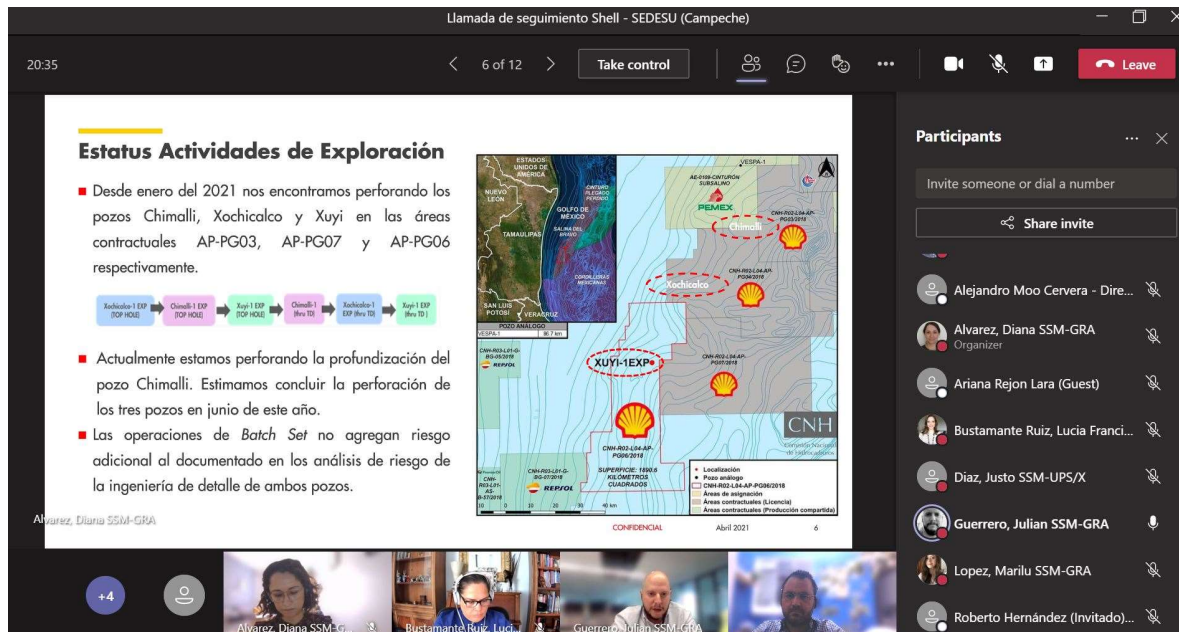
Llamada de seguimiento Shell - SEDESU (Campeche)

20:35

6 of 12

Take control

Leave

Estatus Actividades de Exploración

Desde enero del 2021 nos encontramos perforando los pozos Chimalli, Xochicalco y Xuyi en las áreas contractuales AP-PG03, AP-PG07 y AP-PG06 respectivamente.

Xochicalco-1 EXP (TOP HOLE) → Chimalli-1 EXP (TOP HOLE) → Xuyi-1 EXP (TOP HOLE) → Chimalli-1 (thru TD) → Xochicalco-1 EXP (thru TD) → Xuyi-1 EXP (thru TD)

Actualmente estamos perforando la profundización del pozo Chimalli. Estimamos concluir la perforación de los tres pozos en junio de este año.

Las operaciones de Batch Set no agregan riesgo adicional al documentado en los análisis de riesgo de la ingeniería de detalle de ambos pozos.

ESTADOS UNIDOS DE AMÉRICA
NUEVO LEÓN
TAMAULIPAS
GOLFO DE MÉXICO
SAN LUIS POTOSÍ
VERACRUZ
POZO ANÁLOGO
VESPA-1
VESPA-1
AE-0109-CINTURÓN SUBSALINO
PEMEX
CNH-R02-L04-AP-PG03/2018
Chimalli
CNH-R02-L04-AP-PG04/2018
Xochicalco
CNH-R02-L04-AP-PG07/2018
XUYI-1EXP
CNH-R03-L01-G-BG-05/2018
REPSOL
CNH-R02-L04-AP-PG06/2018
SUPERFICIE: 1890.6 KILÓMETROS CUADRADOS
CNH-R03-L01-G-BG-07/2018
REPSOL
CNH
Localización
Pozo análogo
CNH-R02-L04-AP-PG06/2018
Áreas de asignación
Áreas contractuales (Licencia)
Áreas contractuales (Producción compartida)
0 10 20 30 40 km

CONFIDENCIAL
Abril 2021
6

Alvarez, Diana SSM-GRA

Participants

Invite someone or dial a number

Share invite

Alejandro Moo Cervera - Dire...
Alvarez, Diana SSM-GRA
Organizer
Ariana Rejon Lara (Guest)
Bustamante Ruiz, Lucia Franci...
Diaz, Justo SSM-UPS/X
Guerrero, Julian SSM-GRA
Lopez, Marilu SSM-GRA
Roberto Hernández (Invitado)...

+4

Alvarez, Diana SSM-G...
Bustamante Ruiz, Luci...
Guerrero, Julian SSM-GRA